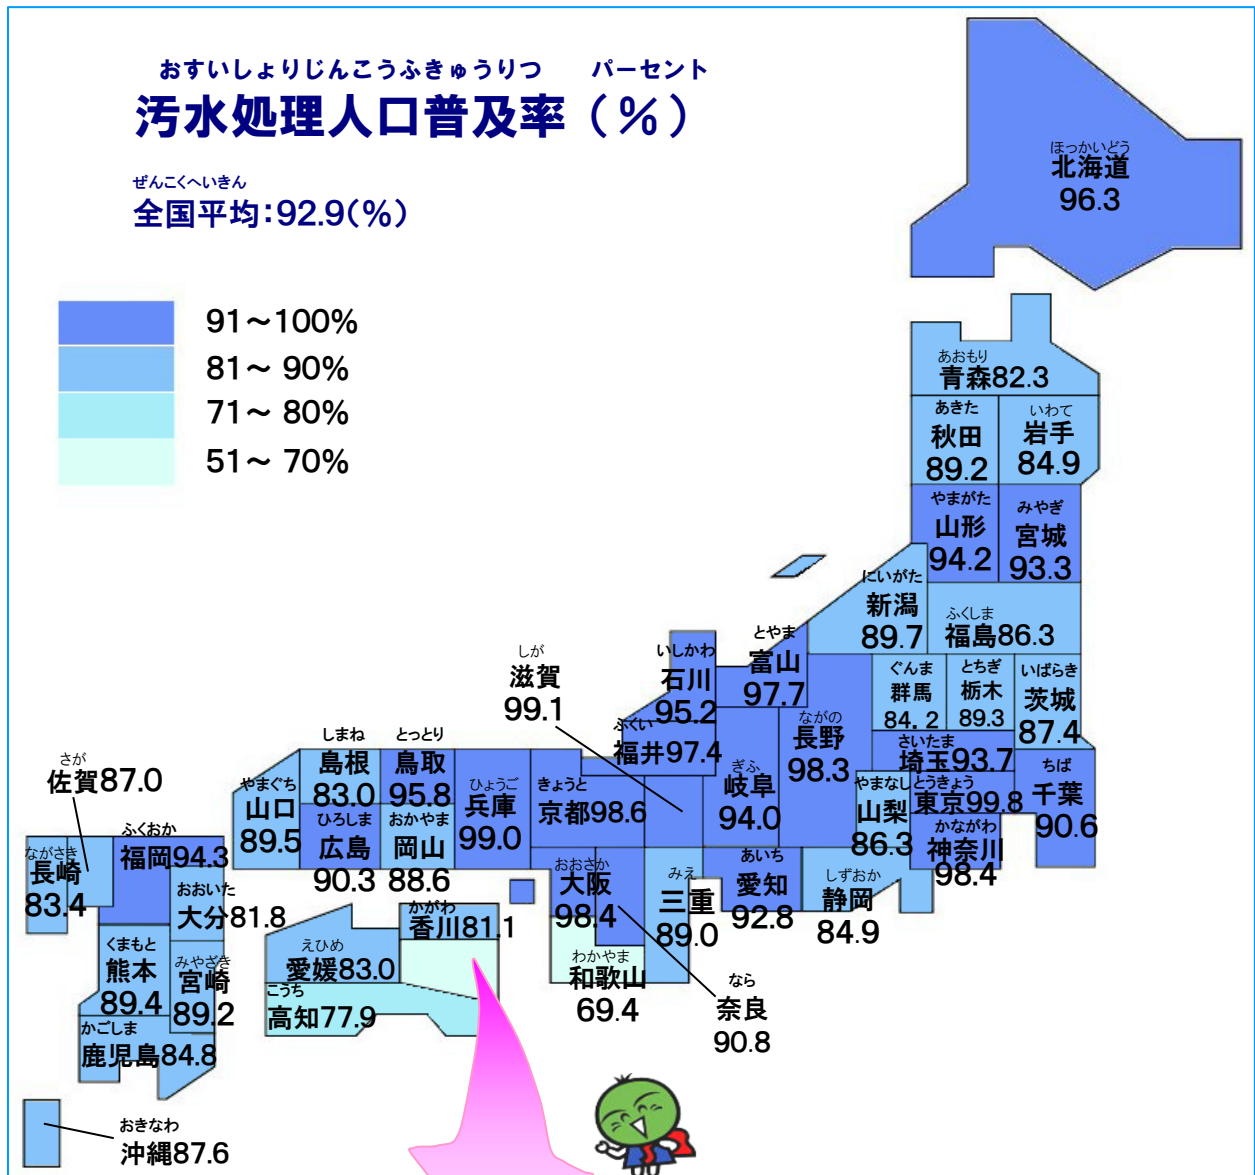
おすいしょりじんこうふきゅうりつ パーセント
汚水処理人口普及率（％）

ぜんこくへいきん
全国平均：92.9（％）

91～100%
81～ 90%
71～ 80%
51～ 70%

ほっかいどう
北海道
96.3

あおもり
青森82.3

あきた
秋田
89.2

いわて
岩手
84.9

やまがた
山形
94.2

みやぎ
宮城
93.3

にいがた
新潟
89.7

ふくしま
福島86.3

ぐんま
群馬
84. 2

とちぎ
栃木
89.3

いばらき
茨城
87.4

とやま
富山
97.7

いしかわ
石川
95.2

ふくい
福井97.4

しが
滋賀
99.1

ながの
長野
98.3

ぎふ
岐阜
94.0

さいたま
埼玉93.7

ちば
千葉
90.6

やまなし
山梨
86.3

とうきょう
東京99.8

かながわ
神奈川
98.4

しずおか
静岡
84.9

あいち
愛知
92.8

みえ
三重
89.0

なら
奈良
90.8

きょうと
京都98.6

おおさか
大阪
98.4

わかやま
和歌山
69.4

ひょうご
兵庫
99.0

とっとり
鳥取
95.8

おかやま
岡山
88.6

しまね
島根
83.0

ひろしま
広島
90.3

やまぐち
山口
89.5

かがわ
香川81.1

えひめ
愛媛83.0

こうち
高知77.9

さが
佐賀87.0

ふくおか
福岡94.3

ながさき
長崎
83.4

おおいた
大分81.8

くまもと
熊本
89.4

みやざき
宮崎
89.2

かごしま
鹿児島84.8

おきなわ
沖縄87.6